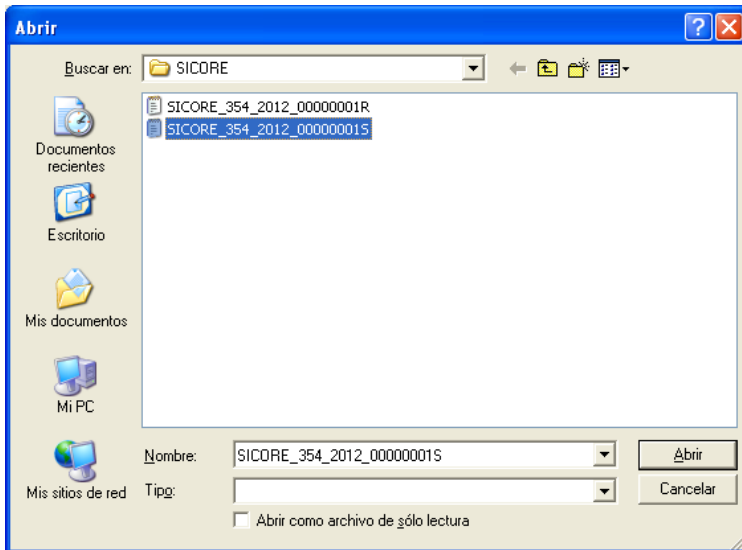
Abrir

Buscar en: SICORE

Documentos recientes

Escritorio

Mis documentos

Mi PC

Mis sitios de red

SICORE_354_2012_00000001R
SICORE_354_2012_00000001S

Nombre: SICORE_354_2012_00000001S

Tipo:

Abrir

Cancelar

Abrir como archivo de sólo lectura